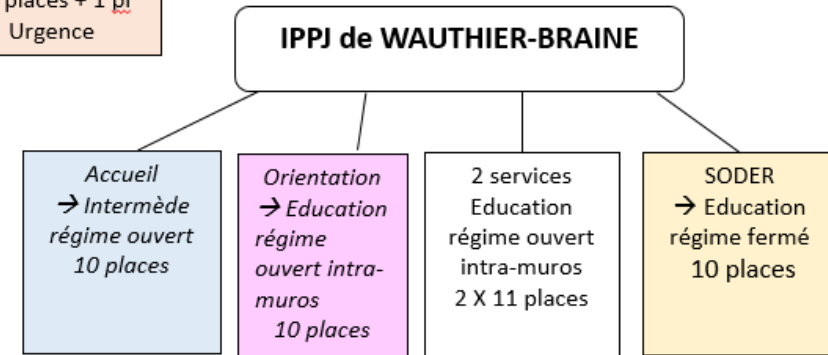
places + 1 pl
Urgence

IPPJ de WAUTHIER-BRAINE

Accueil
→ Intermède
régime ouvert
10 places

Orientation
→ Education
régime
ouvert intra-muros
10 places

2 services
Education
régime ouvert
intra-muros
2 X 11 places

SODER
→ Education
régime fermé
10 places